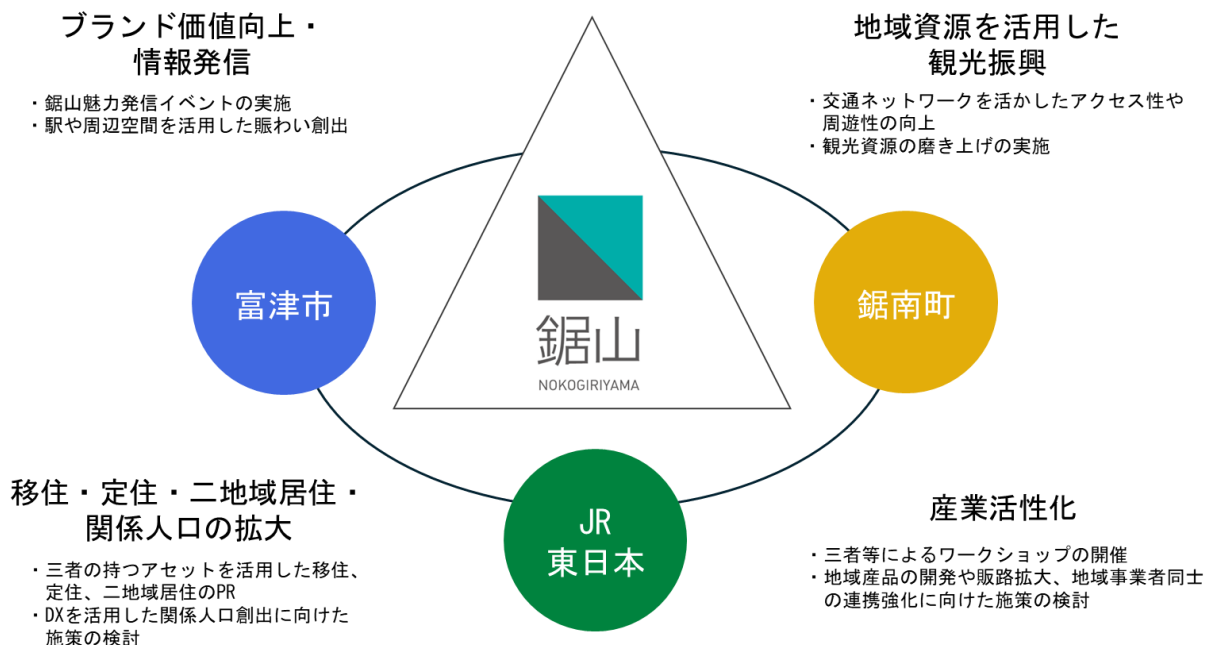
ブランド価値向上・
情報発信

・鋸山魅力発信イベントの実施
・駅や周辺空間を活用した賑わい創出

地域資源を活用した
観光振興

・交通ネットワークを活かしたアクセス性や周遊性の向上
・観光資源の磨き上げの実施

鋸山
NOKOGIRIYAMA

富津市

鋸南町

JR
東日本

移住・定住・二地域居住・
関係人口の拡大

・三者の持つアセットを活用した移住、定住、二地域居住のPR
・DXを活用した関係人口創出に向けた施策の検討

産業活性化

・三者等によるワークショップの開催
・地域産品の開発や販路拡大、地域事業者同士の連携強化に向けた施策の検討